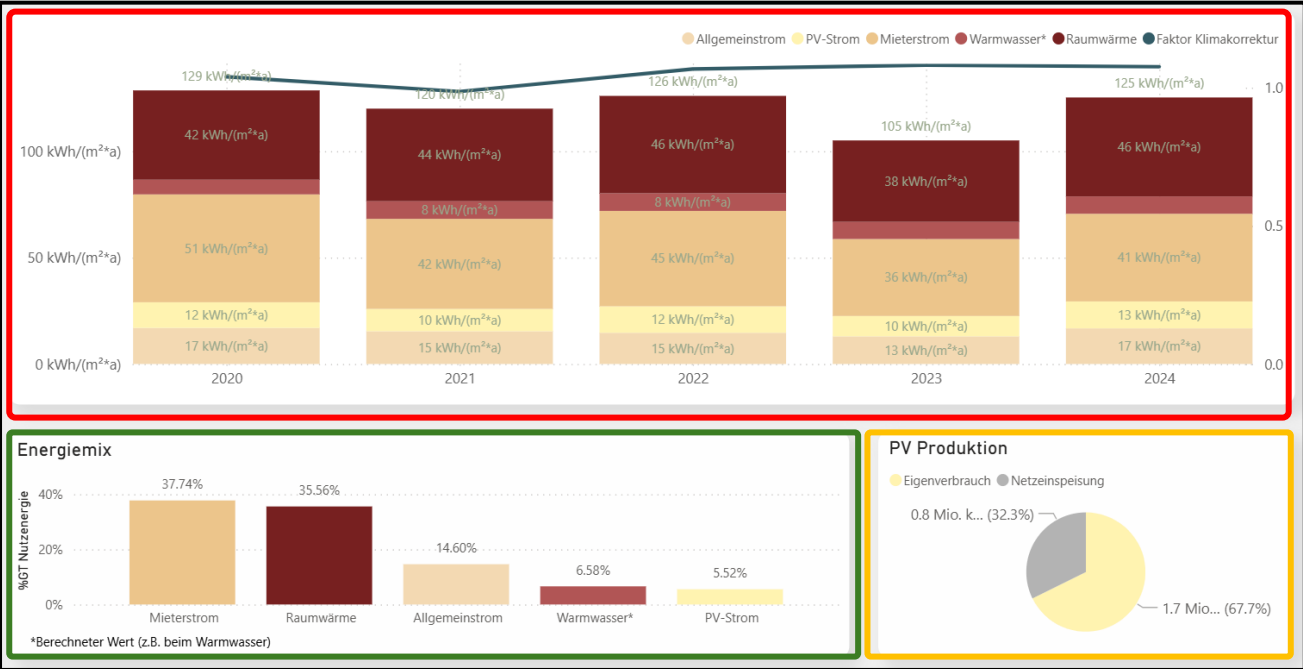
Allgemeinstrom PV-Strom Mieterstrom Warmwasser* Raumwärme Faktor Klimakorrektur

| | 2020 | 2021 | 2022 | 2023 | 2024 |
|---|---|---|---|---|---|
| Total | 129 kWh/(m²*a) | 120 kWh/(m²*a) | 126 kWh/(m²*a) | 105 kWh/(m²*a) | 125 kWh/(m²*a) |
| Raumwärme | 42 kWh/(m²*a) | 44 kWh/(m²*a) | 46 kWh/(m²*a) | 38 kWh/(m²*a) | 46 kWh/(m²*a) |
| Warmwasser* | | 8 kWh/(m²*a) | 8 kWh/(m²*a) | | |
| Mieterstrom | 51 kWh/(m²*a) | 42 kWh/(m²*a) | 45 kWh/(m²*a) | 36 kWh/(m²*a) | 41 kWh/(m²*a) |
| PV-Strom | 12 kWh/(m²*a) | 10 kWh/(m²*a) | 12 kWh/(m²*a) | 10 kWh/(m²*a) | 13 kWh/(m²*a) |
| Allgemeinstrom | 17 kWh/(m²*a) | 15 kWh/(m²*a) | 15 kWh/(m²*a) | 13 kWh/(m²*a) | 17 kWh/(m²*a) |

100 kWh/(m²*a)
50 kWh/(m²*a)
0 kWh/(m²*a)
1.0
0.5
0.0

Energiemix

%GT Nutzenergie
40%
20%
0%

| Mieterstrom | Raumwärme | Allgemeinstrom | Warmwasser* | PV-Strom |
|---|---|---|---|---|
| 37.74% | 35.56% | 14.60% | 6.58% | 5.52% |

*Berechneter Wert (z.B. beim Warmwasser)

PV Produktion

Eigenverbrauch Netzeinspeisung

0.8 Mio. k... (32.3%)
1.7 Mio... (67.7%)